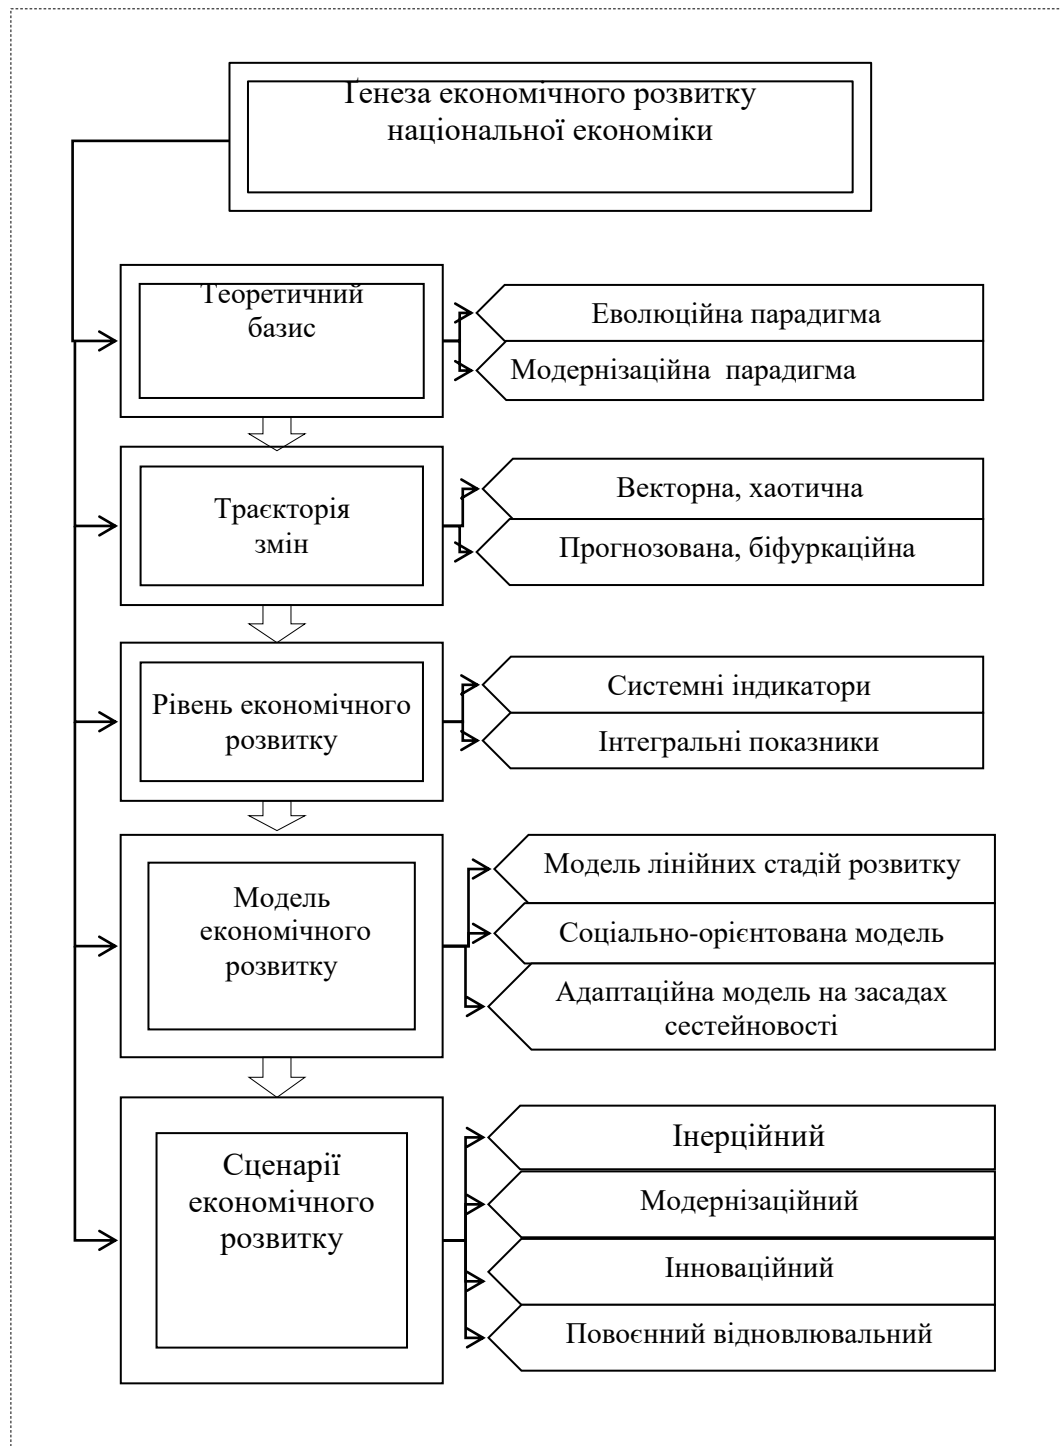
Генеза економічного розвитку національної економіки

Теоретичний базис

Еволюційна парадигма

Модернізаційна парадигма

Траєкторія змін

Векторна, хаотична

Прогнозована, біфуркаційна

Рівень економічного розвитку

Системні індикатори

Інтегральні показники

Модель економічного розвитку

Модель лінійних стадій розвитку

Соціально-орієнтована модель

Адаптаційна модель на засадах сестейновості

Сценарії економічного розвитку

Інерційний

Модернізаційний

Інноваційний

Повоєнний відновлювальний